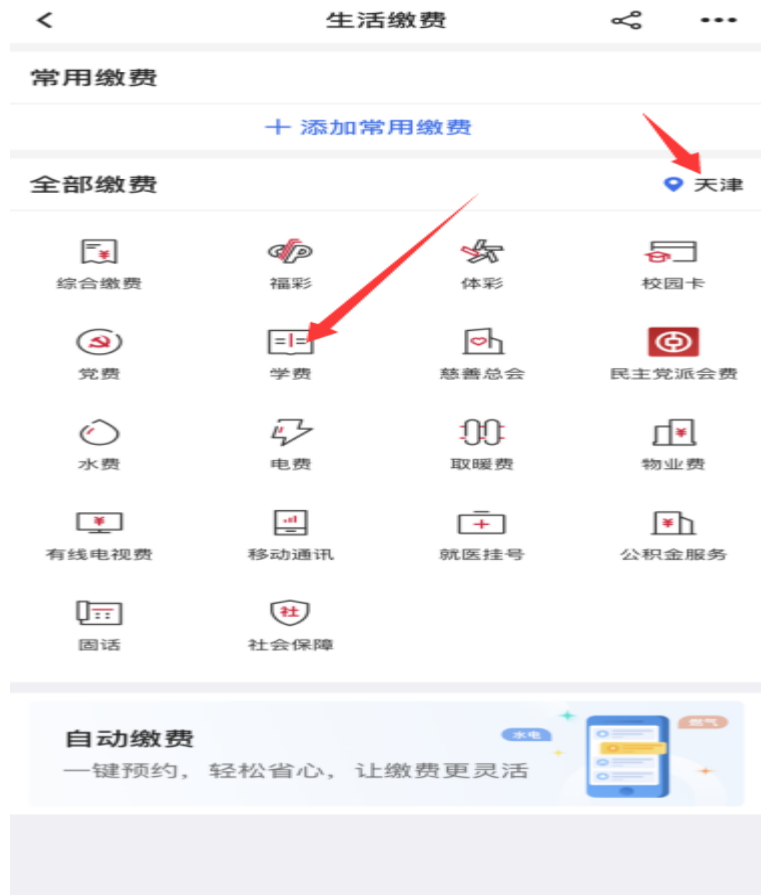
<
生活缴费

常用缴费

+ 添加常用缴费

全部缴费
天津

综合缴费
福彩
体彩
校园卡

党费
学费
慈善总会
民主党派会费

水费
电费
取暖费
物业费

有线电视费
移动通讯
就医挂号
公积金服务

固话
社会保障

自动缴费
一键预约，轻松省心，让缴费更灵活
水电
燃气